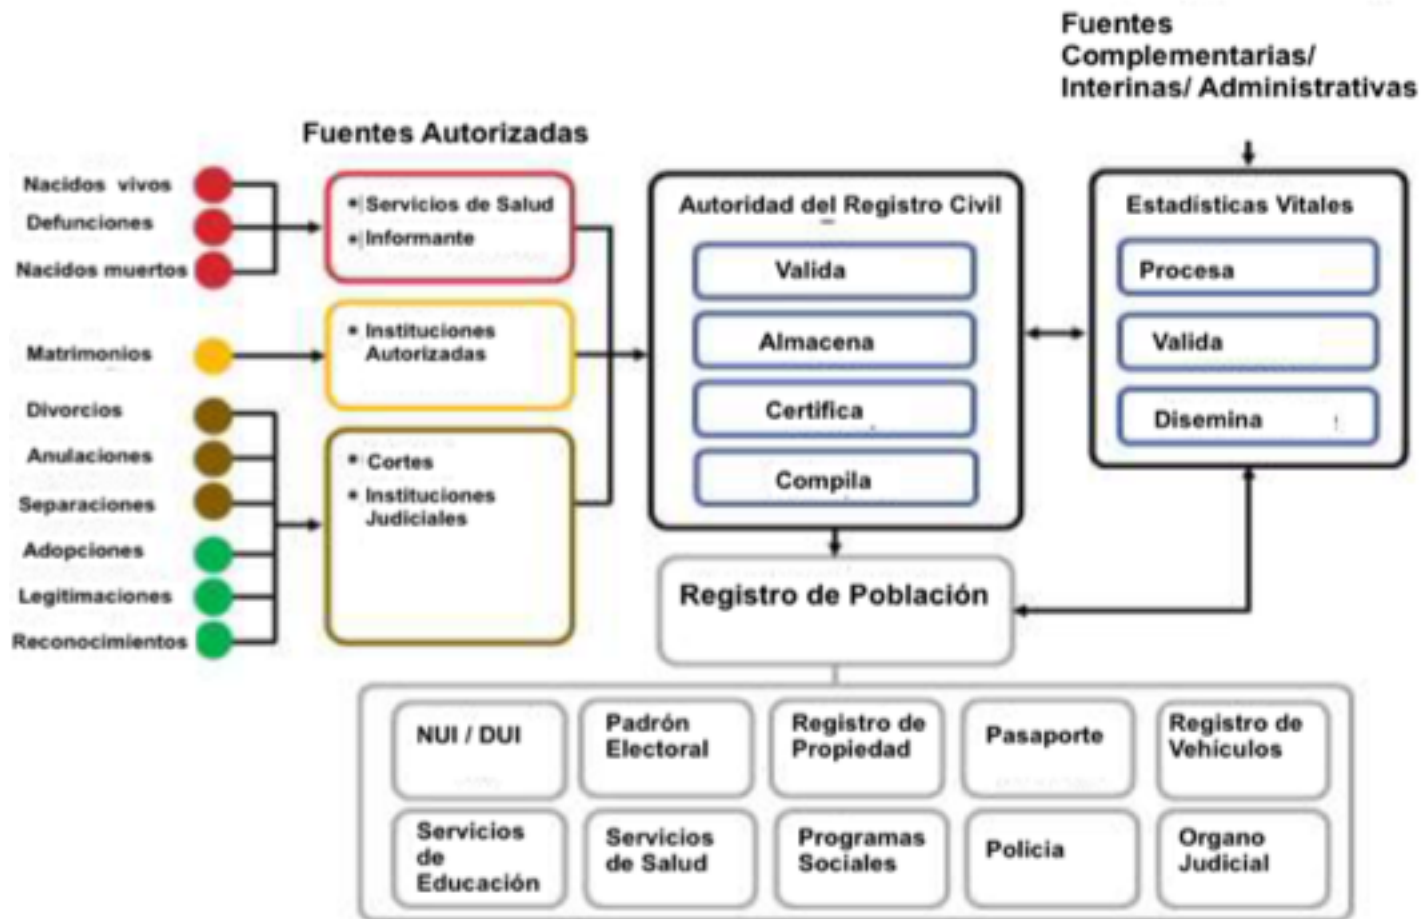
Fuentes Complementarias/ Interinas/ Administrativas

Fuentes Autorizadas

Nacidos vivos
Defunciones
Nacidos muertos

Matrimonios

Divorcios
Anulaciones
Separaciones
Adopciones
Legitimaciones
Reconocimientos

• Servicios de Salud
• Informante

• Instituciones Autorizadas

• Cortes
• Instituciones Judiciales

Autoridad del Registro Civil

Valida
Almacena
Certifica
Compila

Estadisticas Vitales

Procesa
Valida
Disemina

Registro de Población

| NUI / DUI | Padrón Electoral | Registro de Propiedad | Pasaporte | Registro de Vehiculos |
|---|---|---|---|---|
| Servicios de Educación | Servicios de Salud | Programas Sociales | Policia | Organo Judicial |